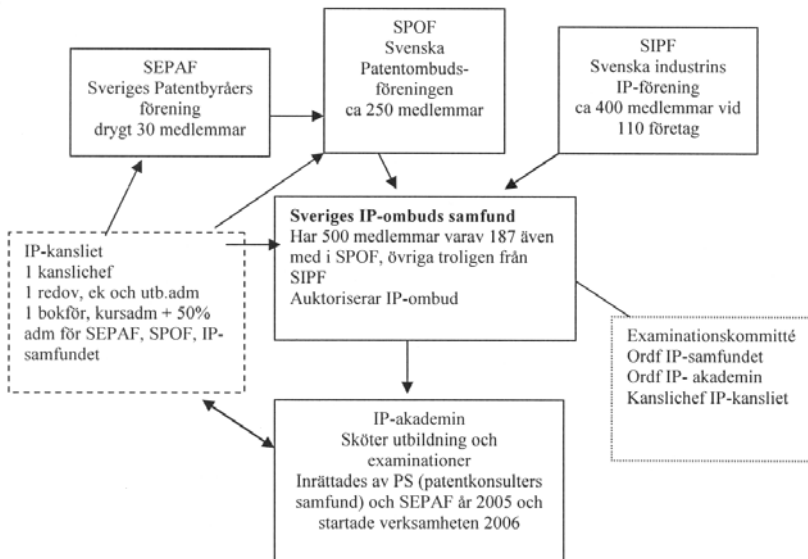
SEPAF
Sveriges Patentbyråers förening
drygt 30 medlemmar

SPOF
Svenska Patentombuds-föreningen
ca 250 medlemmar

SIPF
Svenska industrins IP-förening
ca 400 medlemmar vid 110 företag

IP-kansliet
1 kanslichef
1 redov, ek och utb.adm
1 bokför, kursadm + 50% adm för SEPAF, SPOF, IP-samfundet

**Sveriges IP-ombuds samfund**
Har 500 medlemmar varav 187 även med i SPOF, övriga troligen från SIPF
Auktoriserar IP-ombud

Examinationskommitté
Ordf IP-samfundet
Ordf IP- akademin
Kanslichef IP-kansliet

IP-akademin
Sköter utbildning och examinationer
Inrättades av PS (patentkonsulters samfund) och SEPAF år 2005 och startade verksamheten 2006